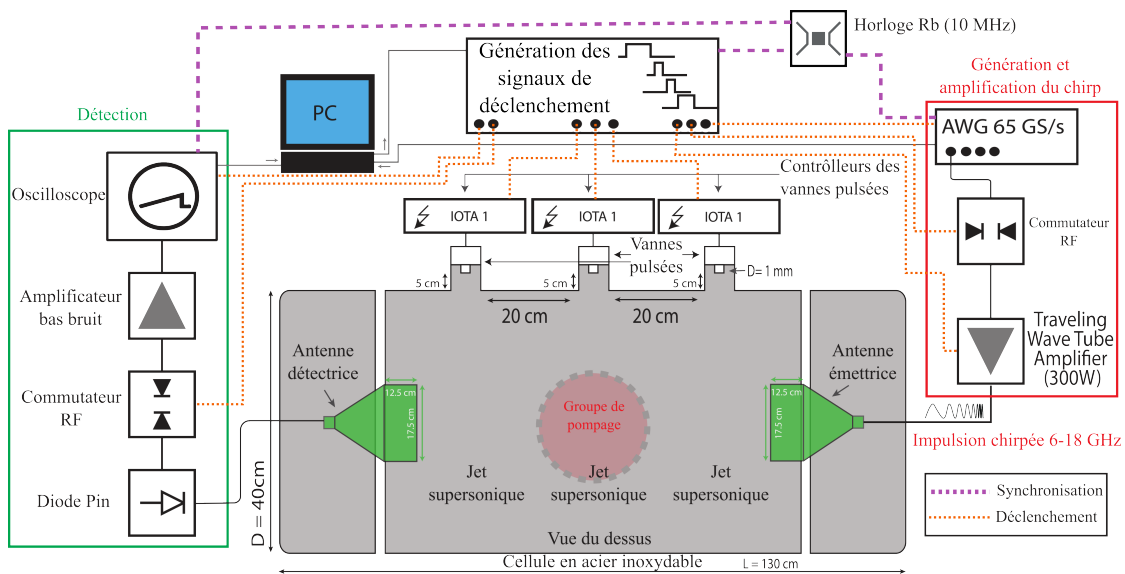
Horloge Rb (10 MHz)

Génération des signaux de déclenchement

PC

Détection

Génération et amplification du chirp

AWG 65 GS/s

Oscilloscope

Contrôlleurs des vannes pulsées

IOTA 1

IOTA 1

IOTA 1

Commutateur RF

Vannes pulsées

D= 1 mm

5 cm

5 cm

5 cm

Amplificateur bas bruit

20 cm

20 cm

Traveling Wave Tube Amplifier (300W)

Antenne détectrice

Antenne émettrice

Commutateur RF

12.5 cm

17.5 cm

Groupe de pompage

12.5 cm

17.5 cm

Impulsion chirpée 6-18 GHz

Jet supersonique

Jet supersonique

Jet supersonique

Diode Pin

D = 40cm

Synchronisation

Déclenchement

Vue du dessus

Cellule en acier inoxydable

L = 130 cm